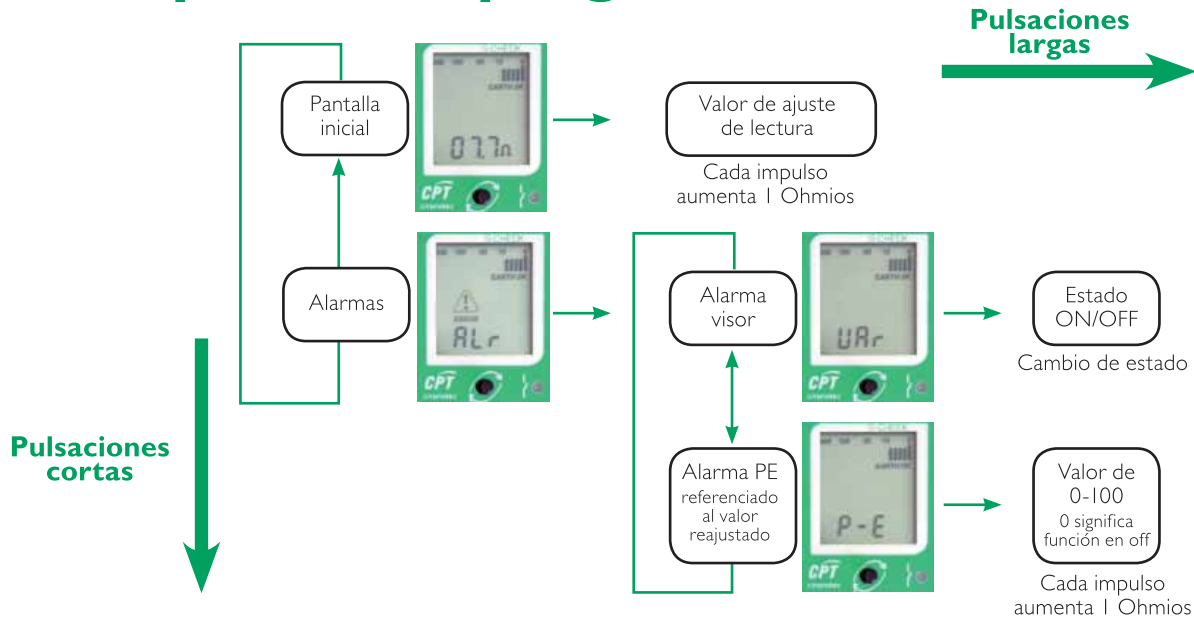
Pulsaciones largas

Pantalla inicial

EARTH OK

07.7Ω

CPT

Valor de ajuste de lectura

Cada impulso aumenta 1 Ohmios

Alarmas

ALr

CPT

Alarma visor

UAr

CPT

Estado ON/OFF

Cambio de estado

Pulsaciones cortas

Alarma PE

referenciado al valor reajustado

P-E

CPT

Valor de 0-100

0 significa función en off

Cada impulso aumenta 1 Ohmios